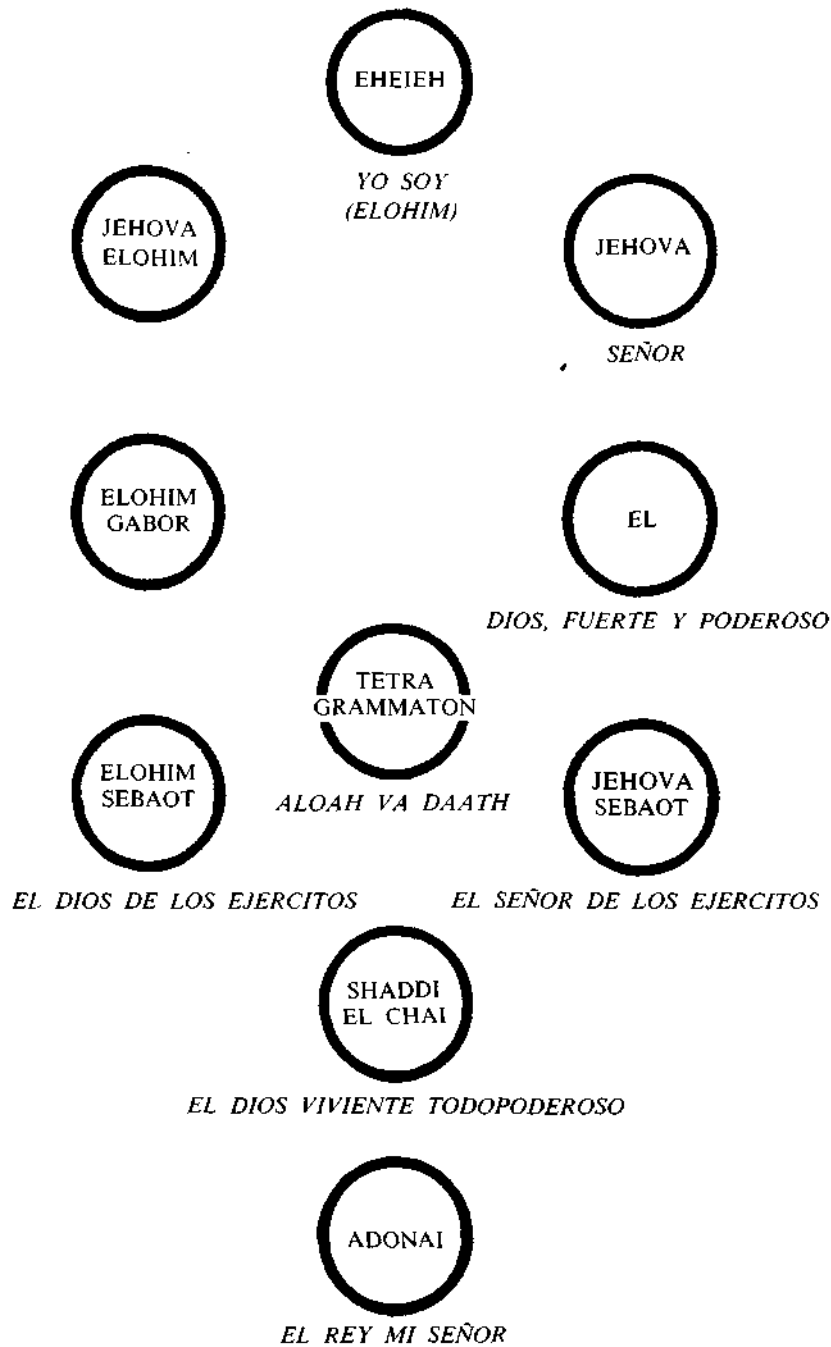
EHEIEH

YO SOY
(ELOHIM)

JEHOVA
ELOHIM

JEHOVA

SEÑOR

ELOHIM
GABOR

EL

DIOS, FUERTE Y PODEROSO

TETRA
GRAMMATON

ELOHIM
SEBAOT

ALOAH VA DAATH

JEHOVA
SEBAOT

EL DIOS DE LOS EJERCITOS

EL SEÑOR DE LOS EJERCITOS

SHADDI
EL CHAI

EL DIOS VIVIENTE TODOPODEROSO

ADONAI

EL REY MI SEÑOR